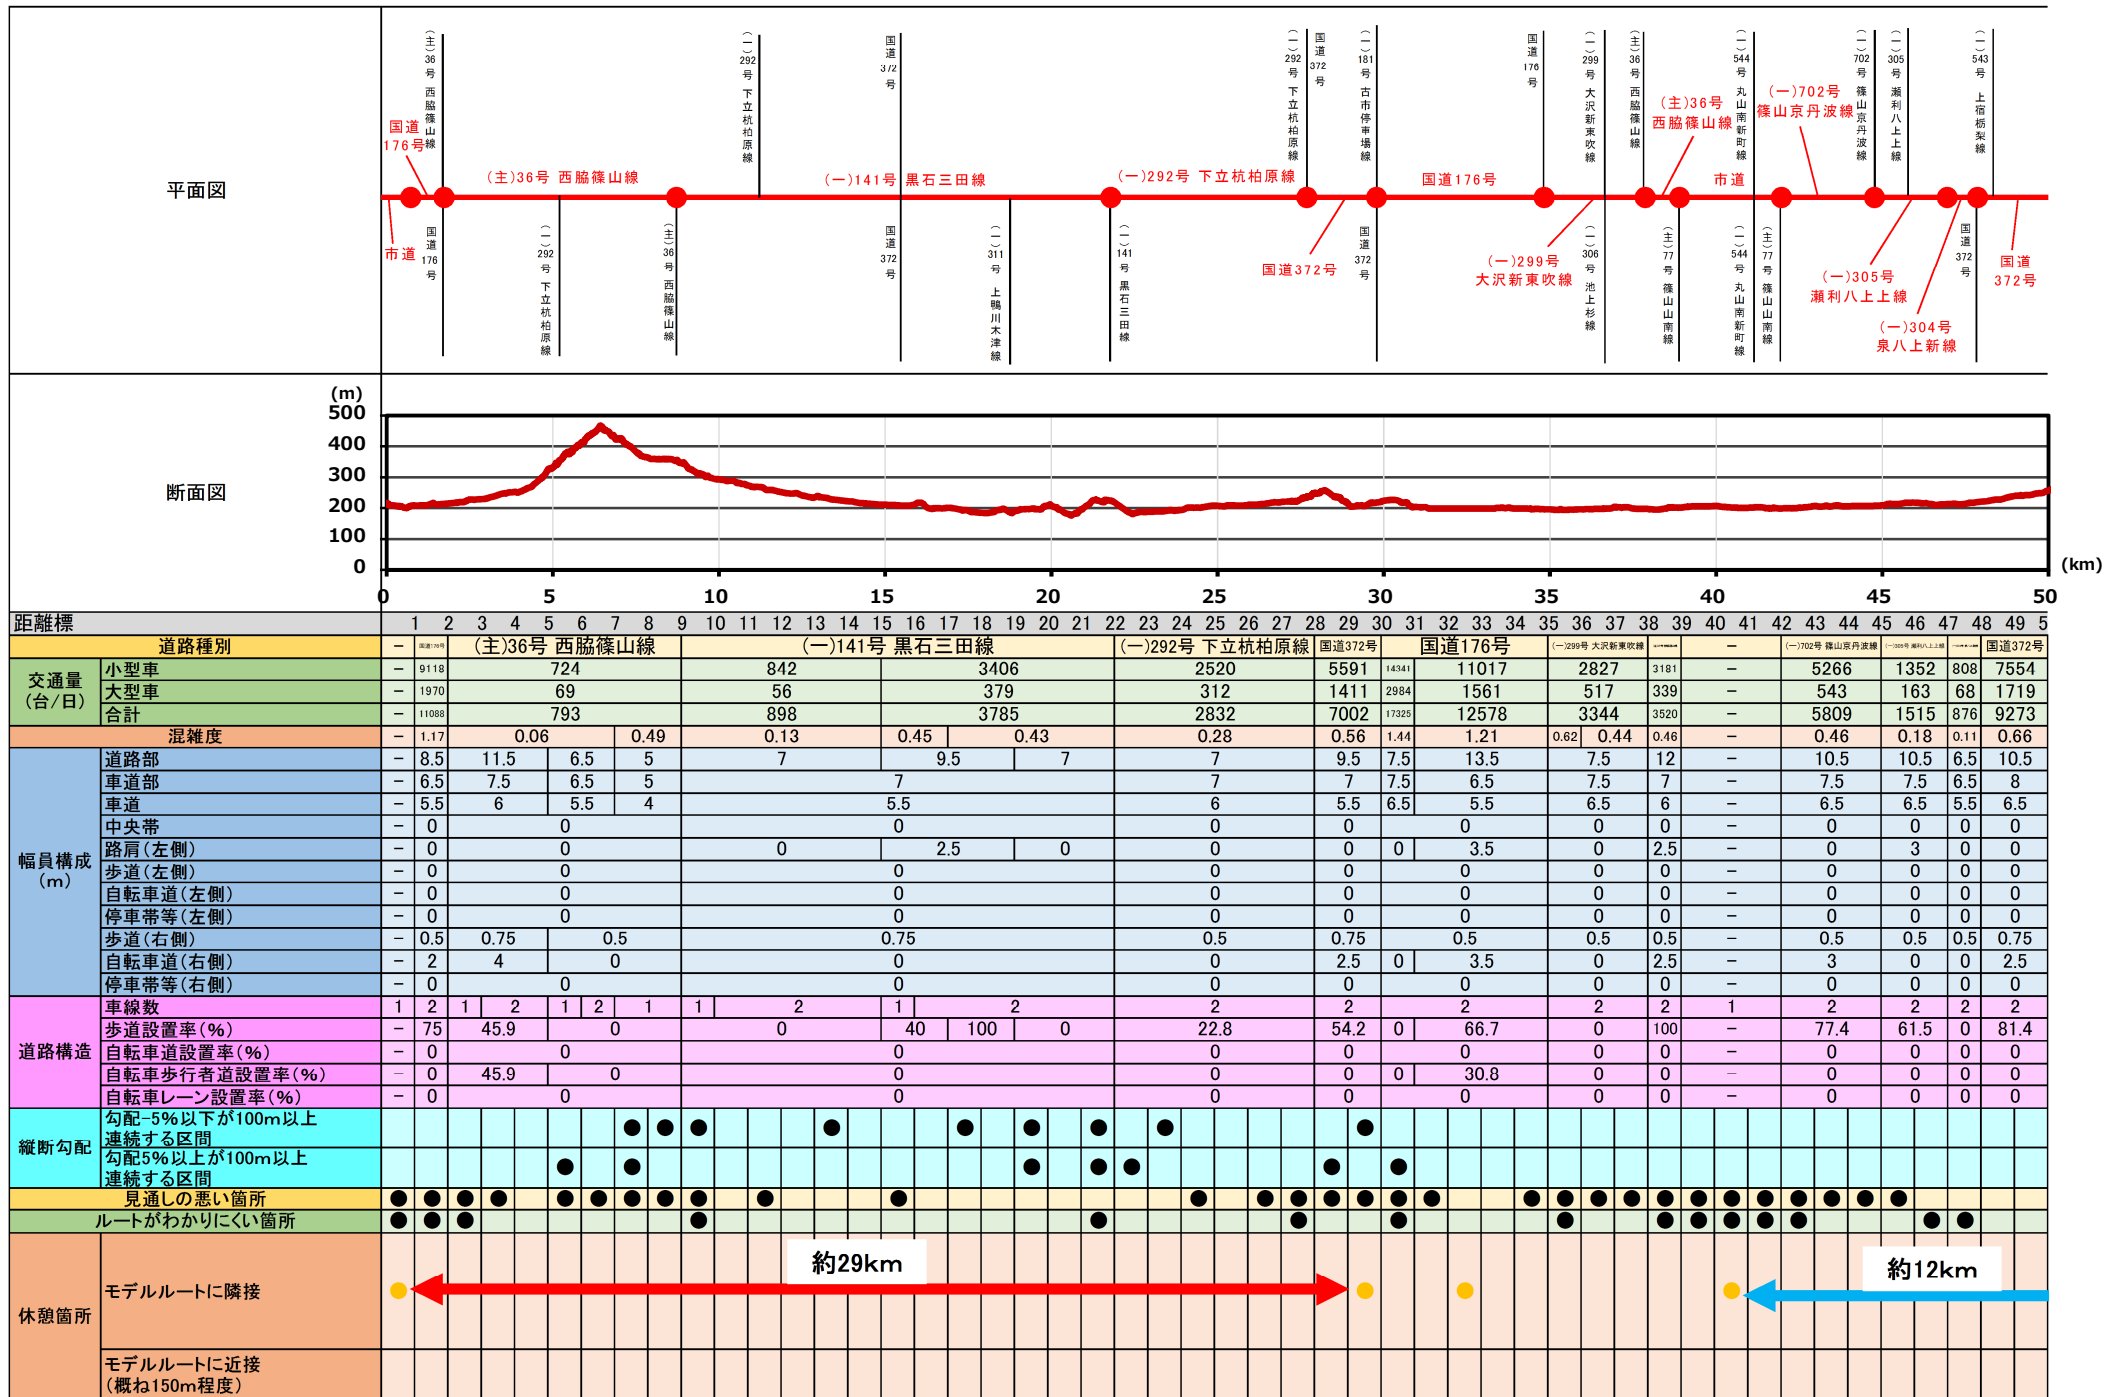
平面図

（主）36号 西脇篠山線
国道176号
国道176号
市道
（一）292号 下立杭柏原線
（主）36号 西脇篠山線
（主）36号 西脇篠山線
（一）292号 下立杭柏原線
国道372号
（一）141号 黒石三田線
国道372号
（一）311号 上鴨川木津線
（一）292号 下立杭柏原線
（一）141号 黒石三田線
（一）292号 下立杭柏原線
国道372号
国道372号
（一）181号 古市停車場線
国道372号
国道176号
国道176号
（一）299号 大沢新東吹線
（一）299号 大沢新東吹線
（一）306号 池上杉線
（主）36号 西脇篠山線
（主）36号 西脇篠山線
（主）77号 篠山山南線
（一）544号 丸山南新町線
市道
（一）544号 丸山南新町線
（主）77号 篠山山南線
（一）702号 篠山京丹波線
（一）702号 篠山京丹波線
（一）305号 瀬利八上上線
（一）305号 瀬利八上上線
（一）304号 泉八上新線
（一）543号 上宿栃梨線
国道372号
国道372号

断面図
(m)
500
400
300
200
100
0
0 5 10 15 20 25 30 35 40 45 50 (km)

距離標 1 2 3 4 5 6 7 8 9 10 11 12 13 14 15 16 17 18 19 20 21 22 23 24 25 26 27 28 29 30 31 32 33 34 35 36 37 38 39 40 41 42 43 44 45 46 47 48 49 5

| 道路種別 | | – | 国道176号 | (主)36号 西脇篠山線 | (一)141号 黒石三田線 | (一)292号 下立杭柏原線 | 国道372号 | 国道176号 | (一)299号 大沢新東吹線 | – | (一)702号 篠山京丹波線 | (一)305号 瀬利八上上線 | 国道372号 |
|---|---|---|---|---|---|---|---|---|---|---|---|---|---|
| 交通量(台/日) | 小型車 | – | 9118 | 724 | 842 / 3406 | 2520 | 5591 | 14341 / 11017 | 2827 / 3181 | – | 5266 | 1352 / 808 | 7554 |
| | 大型車 | – | 1970 | 69 | 56 / 379 | 312 | 1411 | 2984 / 1561 | 517 / 339 | – | 543 | 163 / 68 | 1719 |
| | 合計 | – | 11088 | 793 | 898 / 3785 | 2832 | 7002 | 17325 / 12578 | 3344 / 3520 | – | 5809 | 1515 / 876 | 9273 |
| 混雑度 | | – | 1.17 | 0.06 / 0.49 | 0.13 / 0.45 / 0.43 | 0.28 | 0.56 | 1.44 / 1.21 | 0.62 / 0.44 / 0.46 | – | 0.46 | 0.18 / 0.11 | 0.66 |
| 幅員構成(m) | 道路部 | – | 8.5 | 11.5 / 6.5 / 5 | 7 / 9.5 / 7 | 7 | 9.5 | 7.5 / 13.5 | 7.5 / 12 | – | 10.5 | 10.5 / 6.5 | 10.5 |
| | 車道部 | – | 6.5 | 7.5 / 6.5 / 5 | 7 | 7 | 7 | 7.5 / 6.5 | 7.5 / 7 | – | 7.5 | 7.5 / 6.5 | 8 |
| | 車道 | – | 5.5 | 6 / 5.5 / 4 | 5.5 | 6 | 5.5 | 6.5 / 5.5 | 6.5 / 6 | – | 6.5 | 6.5 / 5.5 | 6.5 |
| | 中央帯 | – | 0 | 0 | 0 | 0 | 0 | 0 | 0 / 0 | – | 0 | 0 / 0 | 0 |
| | 路肩(左側) | – | 0 | 0 | 0 / 2.5 / 0 | 0 | 0 | 0 / 3.5 | 0 / 2.5 | – | 0 | 3 / 0 | 0 |
| | 歩道(左側) | – | 0 | 0 | 0 | 0 | 0 | 0 | 0 / 0 | – | 0 | 0 / 0 | 0 |
| | 自転車道(左側) | – | 0 | 0 | 0 | 0 | 0 | 0 | 0 / 0 | – | 0 | 0 / 0 | 0 |
| | 停車帯等(左側) | – | 0 | 0 | 0 | 0 | 0 | 0 | 0 / 0 | – | 0 | 0 / 0 | 0 |
| | 歩道(右側) | – | 0.5 | 0.75 / 0.5 | 0.75 | 0.5 | 0.75 | 0.5 | 0.5 / 0.5 | – | 0.5 | 0.5 / 0.5 | 0.75 |
| | 自転車道(右側) | – | 2 | 4 / 0 | 0 | 0 | 2.5 | 0 / 3.5 | 0 / 2.5 | – | 3 | 0 / 0 | 2.5 |
| | 停車帯等(右側) | – | 0 | 0 | 0 | 0 | 0 | 0 | 0 / 0 | – | 0 | 0 / 0 | 0 |
| 道路構造 | 車線数 | 1 | 2 | 1 / 2 / 1 / 2 / 1 | 1 / 2 / 1 / 2 | 2 | 2 | 2 | 2 / 2 | 1 | 2 | 2 / 2 | 2 |
| | 歩道設置率(%) | – | 75 | 45.9 / 0 | 0 / 40 / 100 / 0 | 22.8 | 54.2 | 0 / 66.7 | 0 / 100 | – | 77.4 | 61.5 / 0 | 81.4 |
| | 自転車道設置率(%) | – | 0 | 0 | 0 | 0 | 0 | 0 | 0 / 0 | – | 0 | 0 / 0 | 0 |
| | 自転車歩行者道設置率(%) | – | 0 | 45.9 / 0 | 0 | 0 | 0 | 0 / 30.8 | 0 / 0 | – | 0 | 0 / 0 | 0 |
| | 自転車レーン設置率(%) | – | 0 | 0 | 0 | 0 | 0 | 0 | 0 / 0 | – | 0 | 0 / 0 | 0 |

縦断勾配 勾配-5%以下が100m以上連続する区間
勾配5%以上が100m以上連続する区間
見通しの悪い箇所
ルートがわかりにくい箇所
休憩箇所 モデルルートに隣接
約29km
約12km
モデルルートに近接（概ね150m程度）